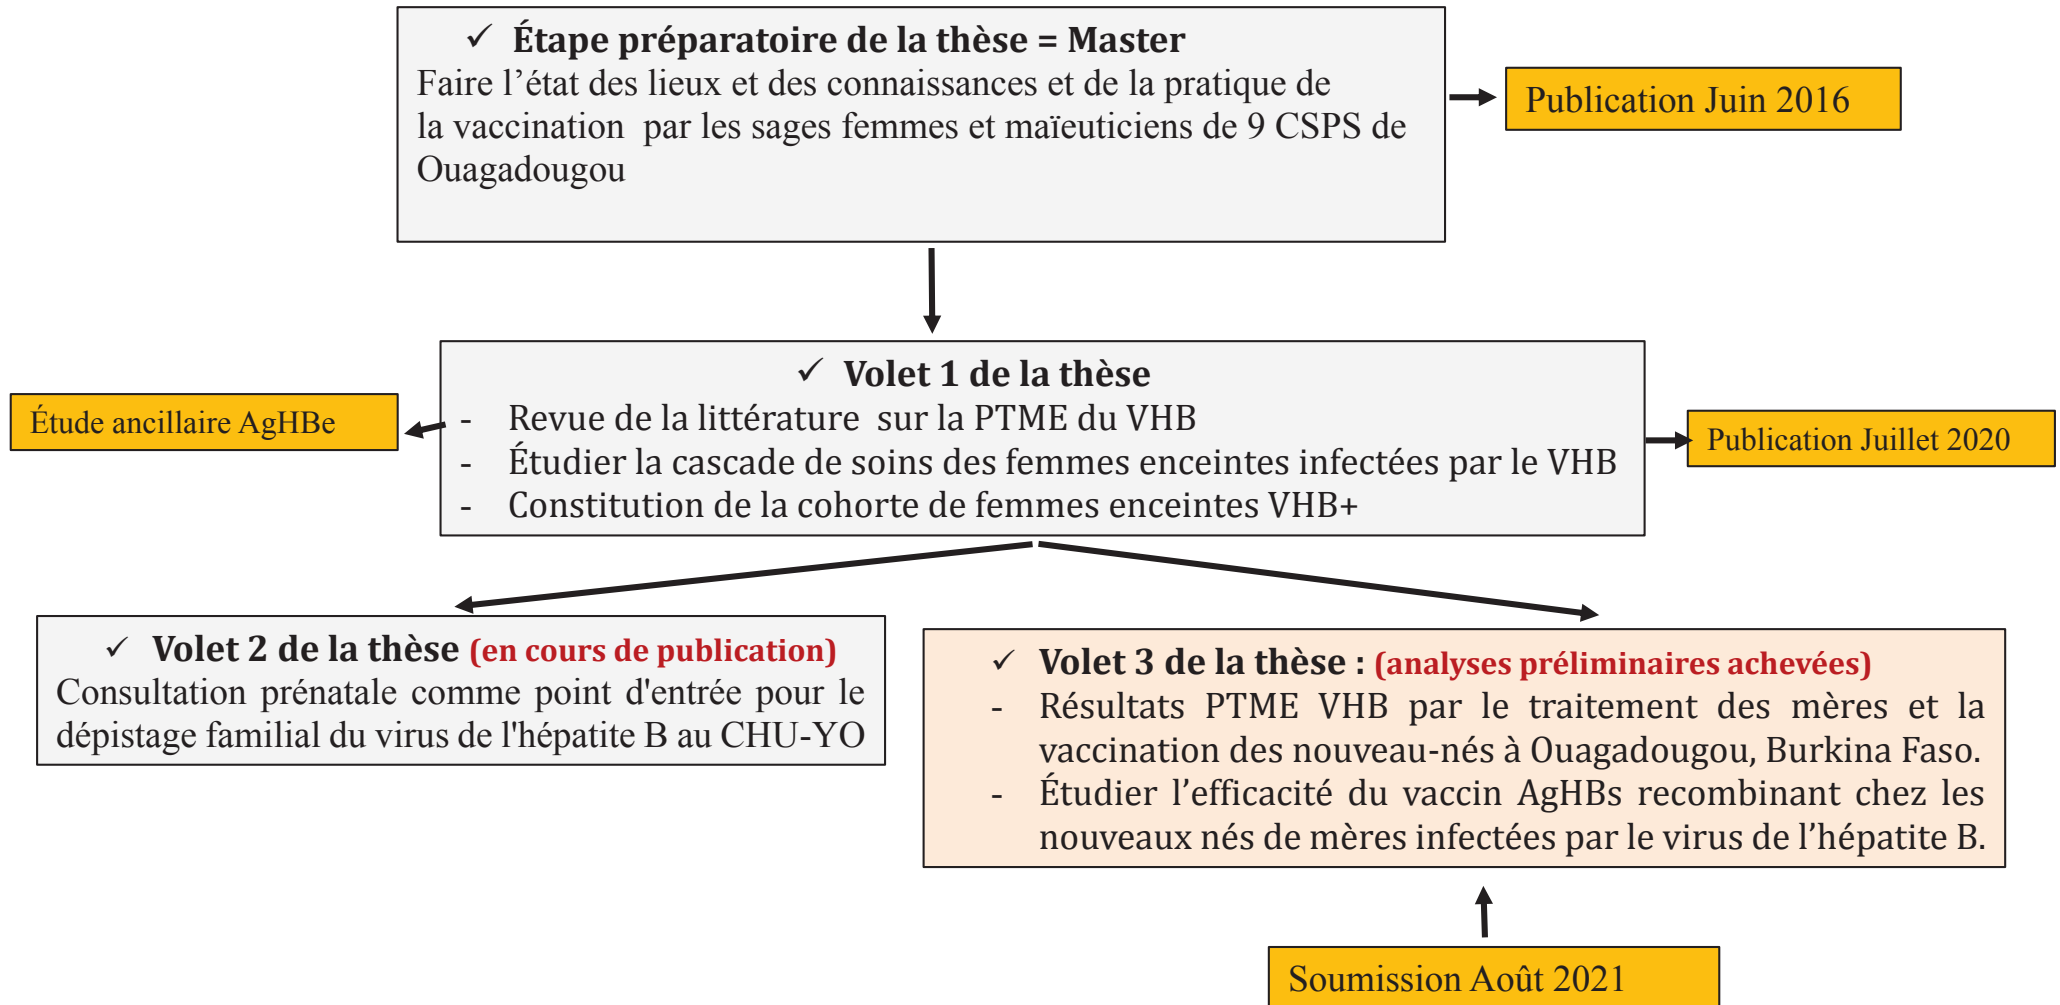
✓ Étape préparatoire de la thèse = Master
Faire l’état des lieux et des connaissances et de la pratique de la vaccination par les sages femmes et maïeuticiens de 9 CSPS de Ouagadougou

Publication Juin 2016

✓ Volet 1 de la thèse
- Revue de la littérature sur la PTME du VHB
- Étudier la cascade de soins des femmes enceintes infectées par le VHB
- Constitution de la cohorte de femmes enceintes VHB+

Étude ancillaire AgHBe

Publication Juillet 2020

✓ Volet 2 de la thèse (en cours de publication)
Consultation prénatale comme point d'entrée pour le dépistage familial du virus de l'hépatite B au CHU-YO

✓ Volet 3 de la thèse : (analyses préliminaires achevées)
- Résultats PTME VHB par le traitement des mères et la vaccination des nouveau-nés à Ouagadougou, Burkina Faso.
- Étudier l’efficacité du vaccin AgHBs recombinant chez les nouveaux nés de mères infectées par le virus de l’hépatite B.

Soumission Août 2021